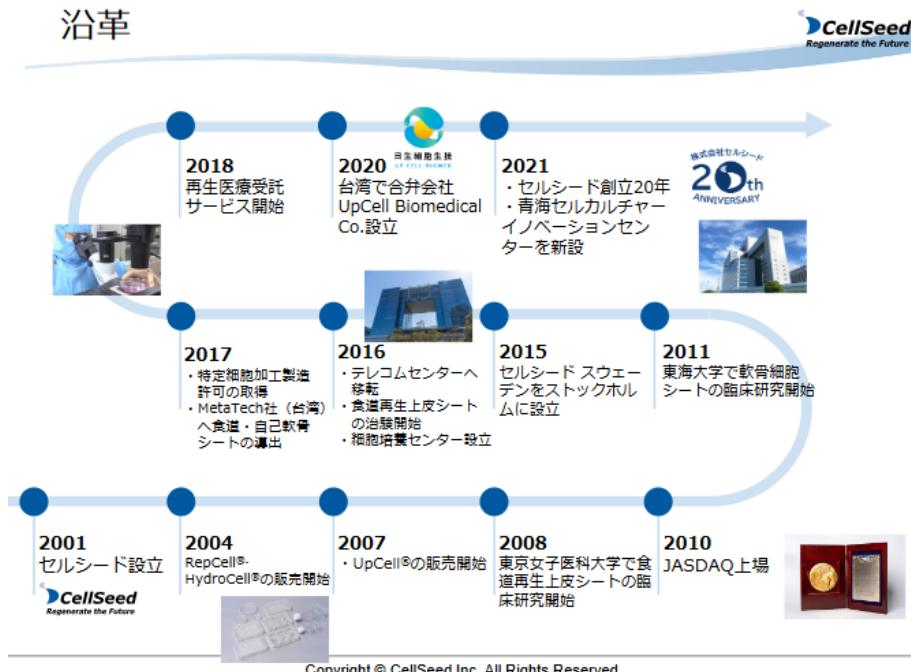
沿革

CellSeed
Regenerate the Future

2018
再生医療受託サービス開始

日生細胞生技
UP CELL BIOMED

2020
台湾で合弁会社 UpCell Biomedical Co.設立

2021
・セルシード創立20年
・青海セルカルチャーイノベーションセンターを新設

株式会社セルシード
20th
ANNIVERSARY

2017
・特定細胞加工製造許可の取得
・MetaTech社（台湾）へ食道・自己軟骨シートの導出

2016
・テレコムセンターへ移転
・食道再生上皮シートの治験開始
・細胞培養センター設立

2015
セルシード スウェーデンをストックホルムに設立

2011
東海大学で軟骨細胞シートの臨床研究開始

2001
セルシード設立

CellSeed
Regenerate the Future

2004
RepCell®・HydroCell®の販売開始

2007
・UpCell®の販売開始

2008
東京女子医科大学で食道再生上皮シートの臨床研究開始

2010
JASDAQ上場

Copyright © CellSeed Inc. All Rights Reserved.